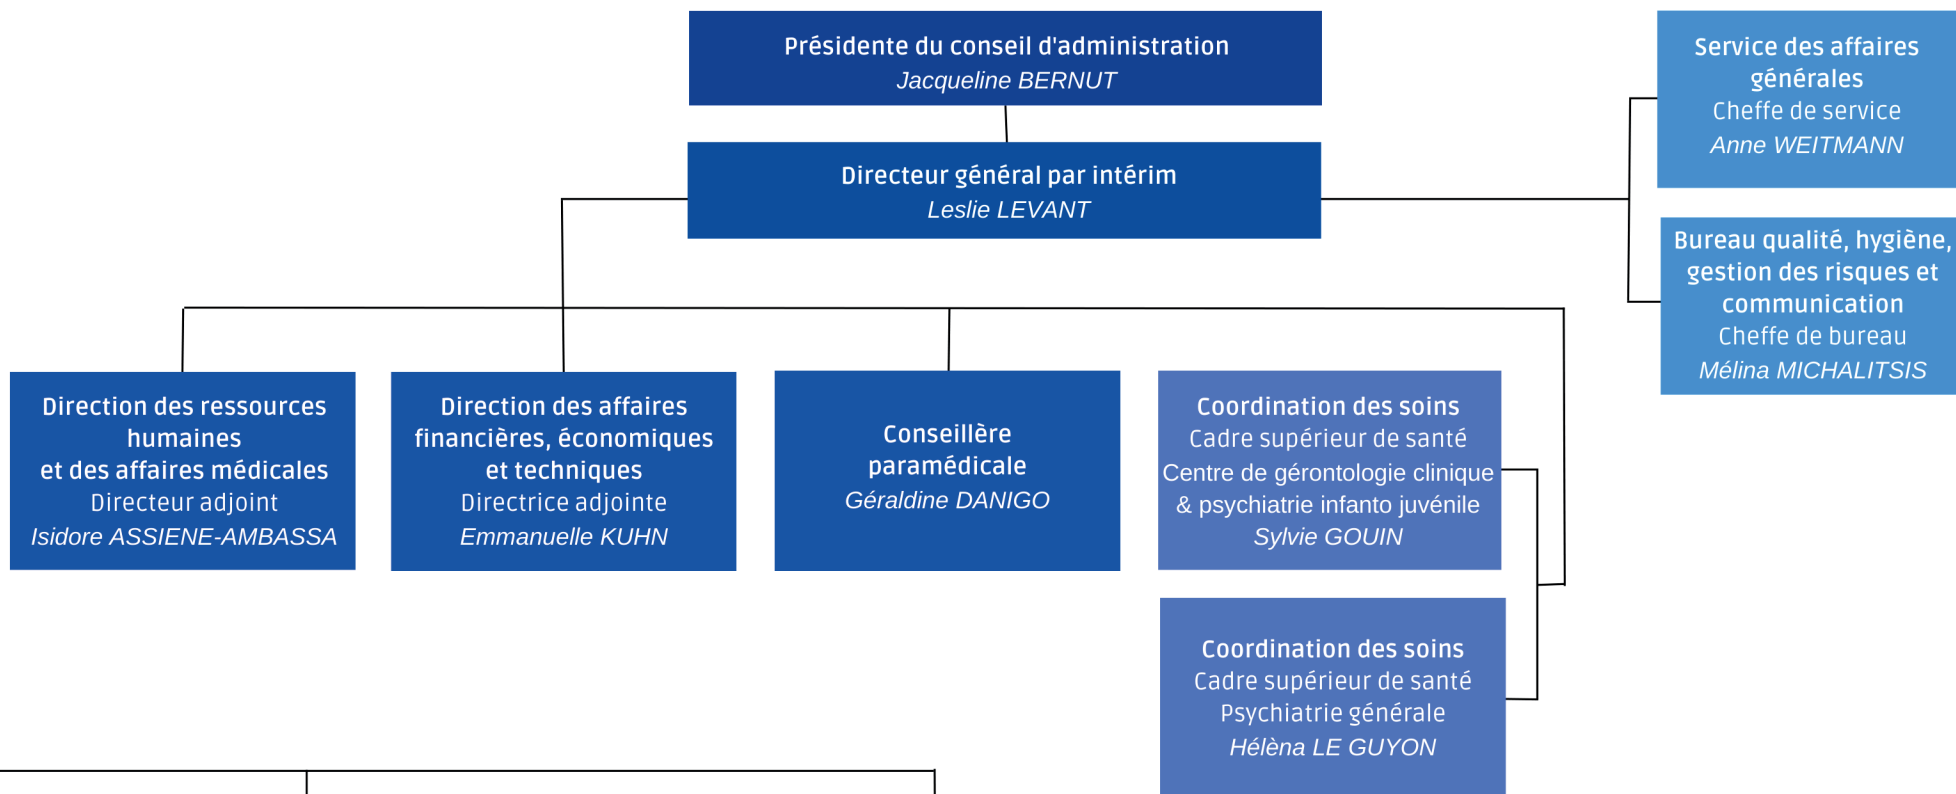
Présidente du conseil d'administration
Jacqueline BERNUT

Directeur général par intérim
Leslie LEVANT

Service des affaires générales
Cheffe de service
Anne WEITMANN

Bureau qualité, hygiène, gestion des risques et communication
Cheffe de bureau
Mélina MICHALITSIS

Direction des ressources humaines et des affaires médicales
Directeur adjoint
Isidore ASSIENE-AMBASSA

Direction des affaires financières, économiques et techniques
Directrice adjointe
Emmanuelle KUHN

Conseillère paramédicale
Géraldine DANIGO

Coordination des soins
Cadre supérieur de santé
Centre de gérontologie clinique & psychiatrie infanto juvénile
Sylvie GOUIN

Coordination des soins
Cadre supérieur de santé
Psychiatrie générale
Hélèna LE GUYON